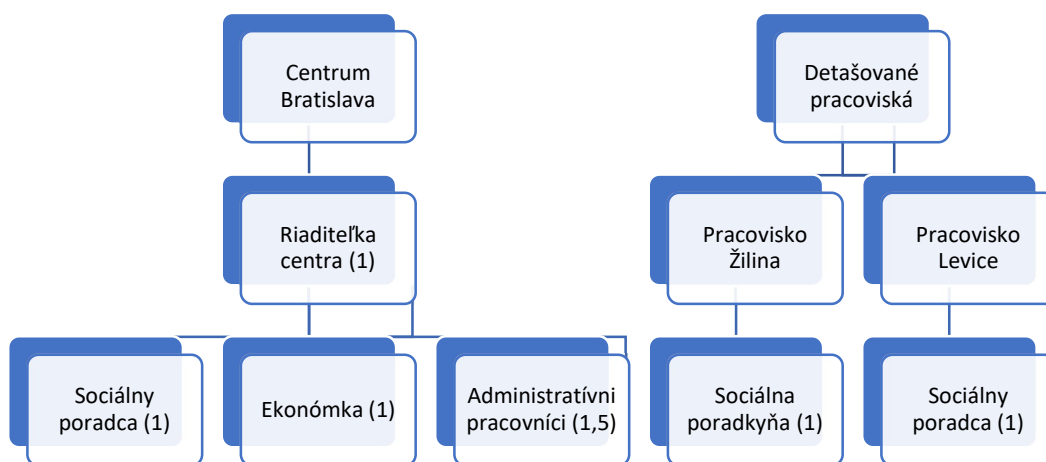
Centrum Bratislava

Riaditeľka centra (1)

Sociálny poradca (1)

Ekonómka (1)

Administratívni pracovníci (1,5)

Detašované pracoviská

Pracovisko Žilina

Pracovisko Levice

Sociálna poradkyňa (1)

Sociálny poradca (1)